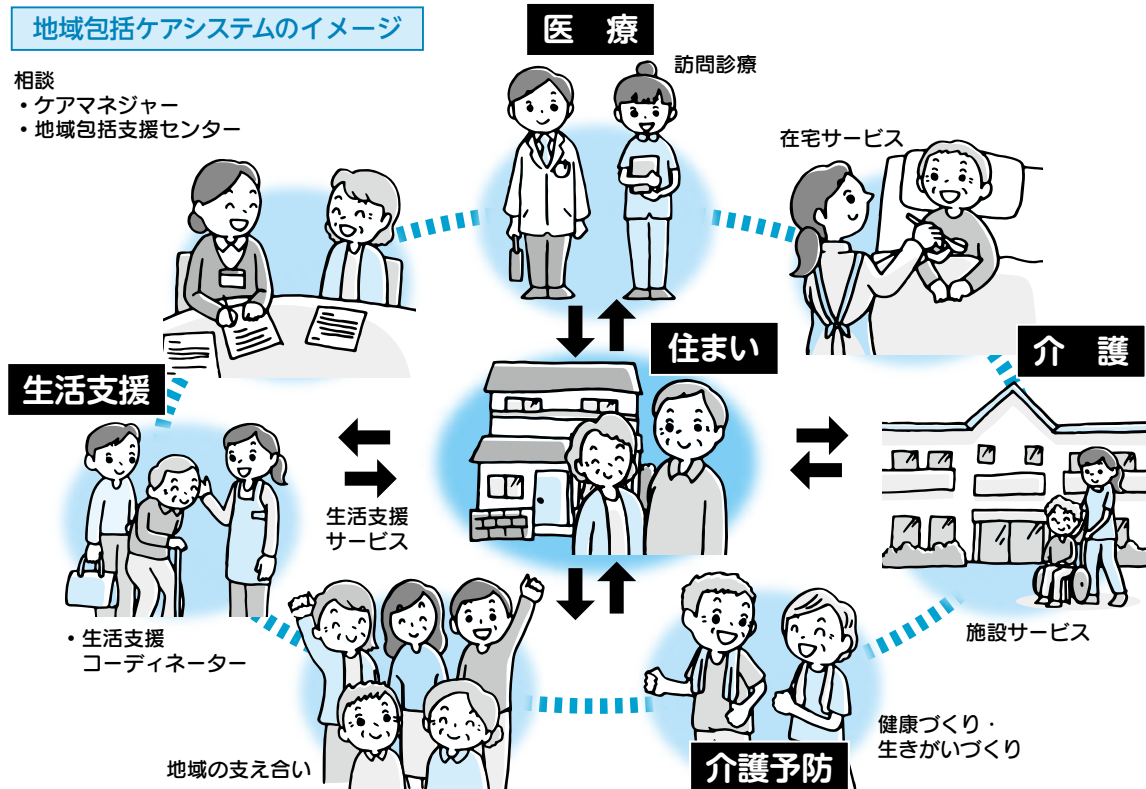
地域包括ケアシステムのイメージ

相談
・ケアマネジャー
・地域包括支援センター

医　療

訪問診療

在宅サービス

住まい

介　護

生活支援

生活支援サービス

施設サービス

・生活支援コーディネーター

健康づくり・生きがいづくり

地域の支え合い

介護予防